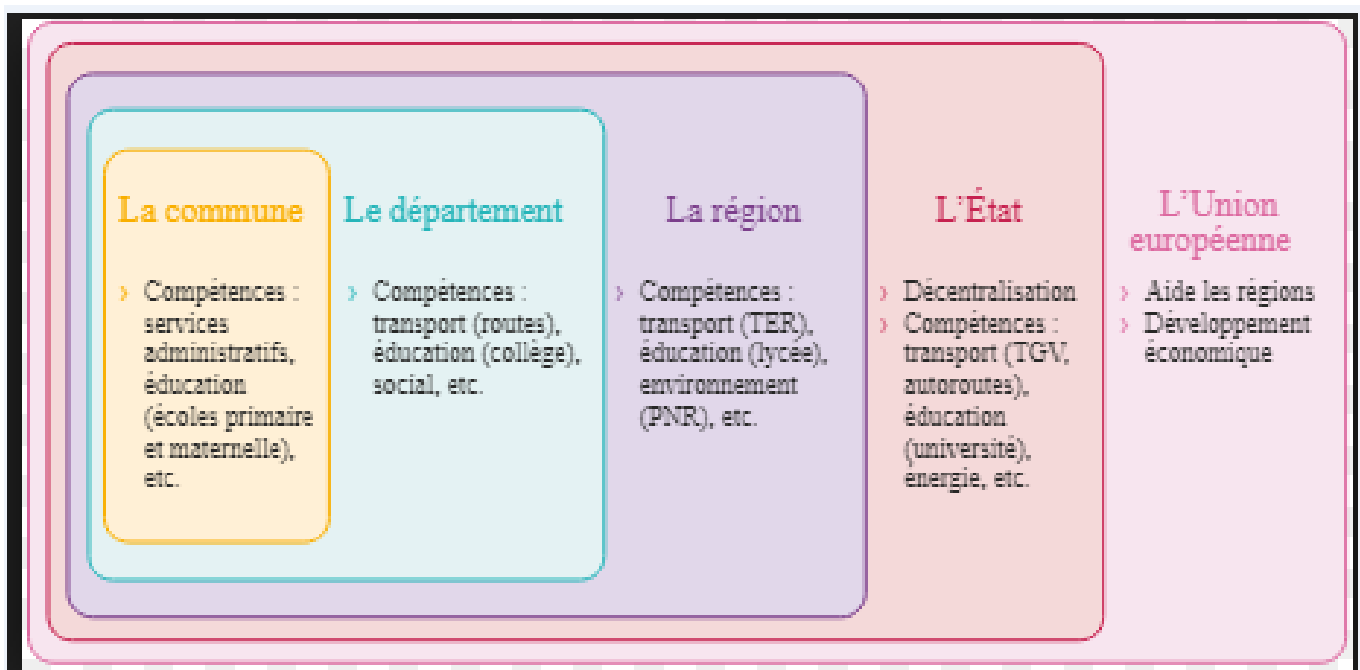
La commune

› Compétences : services administratifs, éducation (écoles primaire et maternelle), etc.

Le département

› Compétences : transport (routes), éducation (collège), social, etc.

La région

› Compétences : transport (TER), éducation (lycée), environnement (PNR), etc.

L'État

› Décentralisation
› Compétences : transport (TGV, autoroutes), éducation (université), énergie, etc.

L'Union européenne

› Aide les régions
› Développement économique